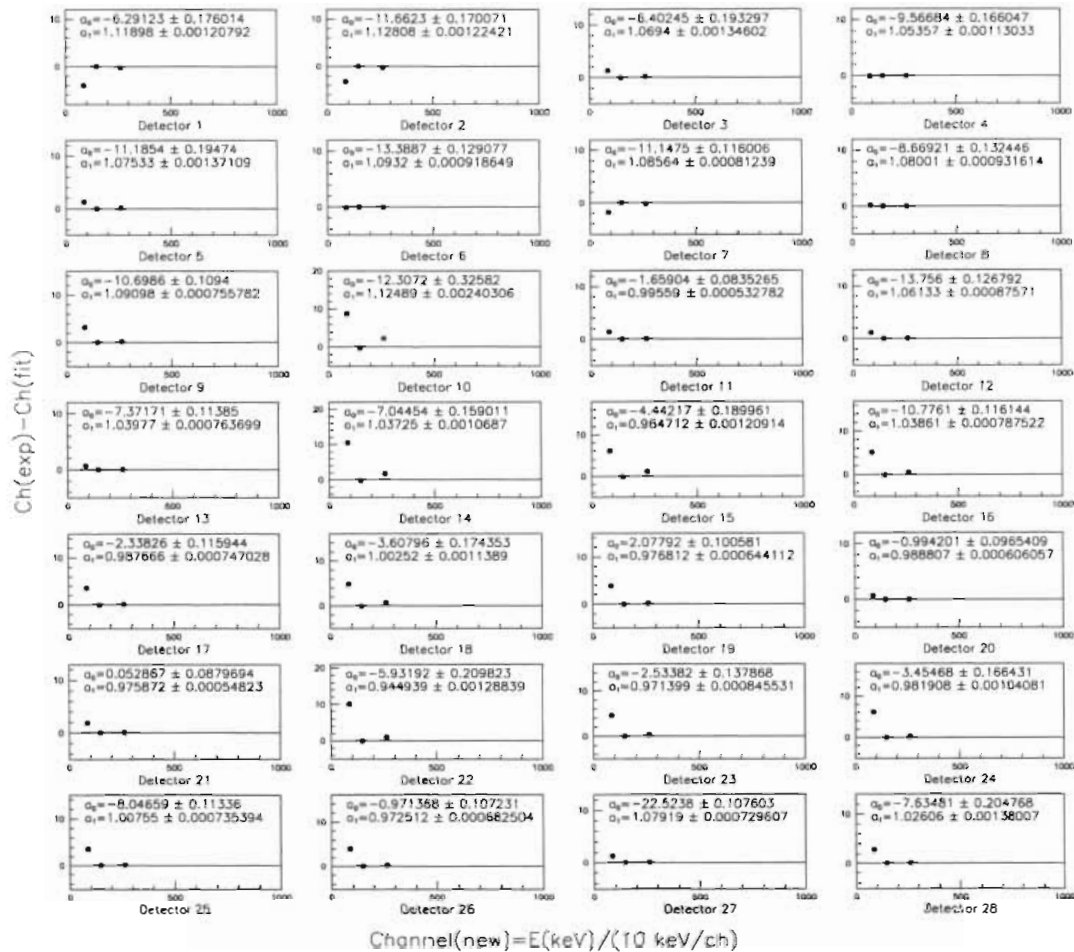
$a_0$=−6.29123 ± 0.176014
$a_1$=1.11898 ± 0.00120792
10
0
500
1000
Detector 1

$a_0$=−11.6623 ± 0.170071
$a_1$=1.12808 ± 0.00122421
10
0
500
1000
Detector 2

$a_0$=−6.40245 ± 0.193297
$a_1$=1.0694 ± 0.00134602
10
0
500
1000
Detector 3

$a_0$=−9.56684 ± 0.166047
$a_1$=1.05357 ± 0.00113033
10
0
500
1000
Detector 4

$a_0$=−11.1854 ± 0.19474
$a_1$=1.07533 ± 0.00137109
10
0
500
1000
Detector 5

$a_0$=−13.3887 ± 0.129077
$a_1$=1.0932 ± 0.000918649
10
0
500
1000
Detector 6

$a_0$=−11.1475 ± 0.116006
$a_1$=1.08564 ± 0.00081239
10
0
500
1000
Detector 7

$a_0$=−8.66921 ± 0.132446
$a_1$=1.08001 ± 0.000931614
10
0
500
1000
Detector 8

$a_0$=−10.6986 ± 0.1094
$a_1$=1.09098 ± 0.000755782
10
0
500
1000
Detector 9

$a_0$=−12.3072 ± 0.32582
$a_1$=1.12489 ± 0.00240306
20
10
0
500
1000
Detector 10

$a_0$=−1.65904 ± 0.0835265
$a_1$=0.99559 ± 0.000532782
10
0
500
1000
Detector 11

$a_0$=−13.756 ± 0.126792
$a_1$=1.06133 ± 0.00087571
10
0
500
1000
Detector 12

$a_0$=−7.37171 ± 0.11385
$a_1$=1.03977 ± 0.000763699
10
0
500
1000
Detector 13

$a_0$=−7.04454 ± 0.159011
$a_1$=1.03725 ± 0.0010687
20
10
0
500
1000
Detector 14

$a_0$=−4.44217 ± 0.189961
$a_1$=0.964712 ± 0.00120914
15
10
5
0
500
1000
Detector 15

$a_0$=−10.7761 ± 0.116144
$a_1$=1.03861 ± 0.000787522
10
0
500
1000
Detector 16

$a_0$=−2.33826 ± 0.115944
$a_1$=0.987666 ± 0.000747028
10
0
500
1000
Detector 17

$a_0$=−3.60796 ± 0.174353
$a_1$=1.00252 ± 0.0011389
10
0
500
1000
Detector 18

$a_0$=2.07792 ± 0.100581
$a_1$=0.976812 ± 0.000644112
10
0
500
1000
Detector 19

$a_0$=−0.994201 ± 0.0965409
$a_1$=0.988807 ± 0.000606057
10
0
500
1000
Detector 20

$a_0$=0.052867 ± 0.0879694
$a_1$=0.975872 ± 0.00054823
10
0
500
1000
Detector 21

$a_0$=−5.93192 ± 0.209823
$a_1$=0.944939 ± 0.00128839
20
10
0
500
1000
Detector 22

$a_0$=−2.53382 ± 0.137868
$a_1$=0.971399 ± 0.000845531
10
0
500
1000
Detector 23

$a_0$=−3.45468 ± 0.166431
$a_1$=0.981908 ± 0.00104081
10
0
500
1000
Detector 24

$a_0$=−8.04659 ± 0.11336
$a_1$=1.00755 ± 0.000735394
10
0
500
1000
Detector 25

$a_0$=−0.971368 ± 0.107231
$a_1$=0.972512 ± 0.000682504
10
0
500
1000
Detector 26

$a_0$=−22.5238 ± 0.107603
$a_1$=1.07919 ± 0.000729607
10
0
500
1000
Detector 27

$a_0$=−7.63481 ± 0.204768
$a_1$=1.02606 ± 0.00138007
10
0
500
1000
Detector 28

Ch(exp)−Ch(fit)

Channel(new)=E(keV)/(10 keV/ch)